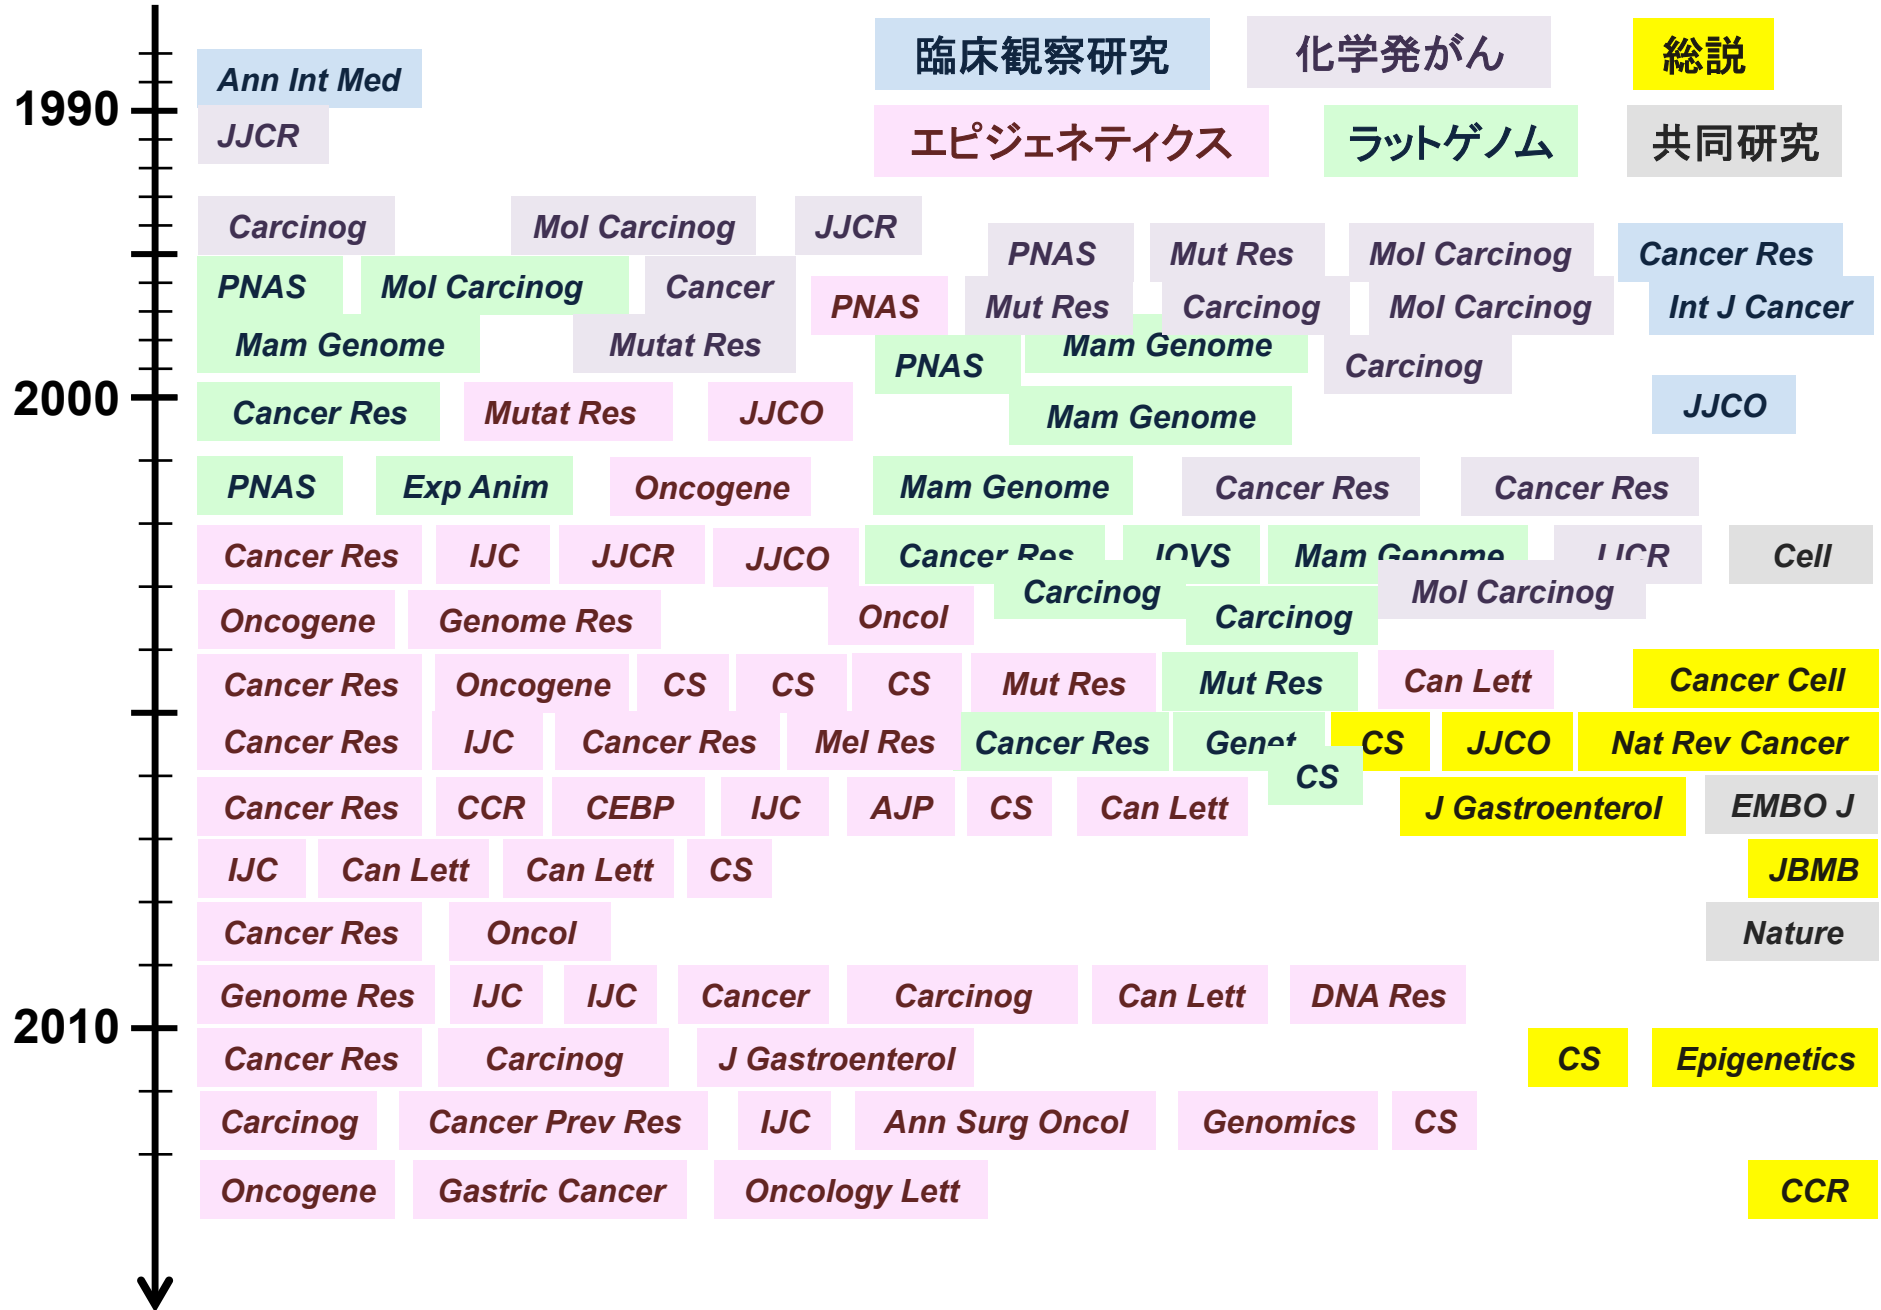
臨床観察研究 化学発がん 総説
エピジェネティクス ラットゲノム 共同研究

1990
Ann Int Med
JJCR

Carcinog Mol Carcinog JJCR
PNAS Mut Res Mol Carcinog Cancer Res
PNAS Mol Carcinog Cancer PNAS Mut Res Carcinog Mol Carcinog Int J Cancer
Mam Genome Mutat Res Mam Genome
PNAS Carcinog

2000
Cancer Res Mutat Res JJCO Mam Genome JJCO

PNAS Exp Anim Oncogene Mam Genome Cancer Res Cancer Res
Cancer Res IJC JJCR JJCO Cancer Res IOVS Mam Genome IJCR Cell
Carcinog Mol Carcinog
Oncogene Genome Res Oncol Carcinog
Cancer Res Oncogene CS CS CS Mut Res Mut Res Can Lett Cancer Cell
Cancer Res IJC Cancer Res Mel Res Cancer Res Genet CS JJCO Nat Rev Cancer
CS
Cancer Res CCR CEBP IJC AJP CS Can Lett J Gastroenterol EMBO J
IJC Can Lett Can Lett CS JBMB
Cancer Res Oncol Nature
Genome Res IJC IJC Cancer Carcinog Can Lett DNA Res

2010
Cancer Res Carcinog J Gastroenterol CS Epigenetics
Carcinog Cancer Prev Res IJC Ann Surg Oncol Genomics CS
Oncogene Gastric Cancer Oncology Lett CCR